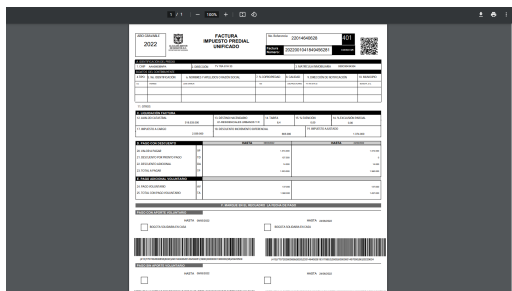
1 / 1 | — 100% + |

AÑO GRAVABLE
2022

FACTURA
IMPUESTO PREDIAL
UNIFICADO

No. Referencia Recaudo: 22014048528
401
Factura Número: 2022001041840495281

A. IDENTIFICACIÓN DEL PREDIO
B. DATOS DEL CONTRIBUYENTE
C. LIQUIDACIÓN FACTURA
D. PAGO CON DESCUENTO
E. PAGO ADICIONAL VOLUNTARIO

PAGO CON APORTE VOLUNTARIO
HASTA
HASTA
PAGO SIN APORTE VOLUNTARIO
HASTA
HASTA

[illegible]